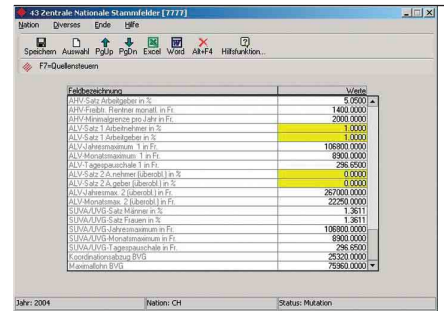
43 Zentrale Nationale Stammfelder [7777]

Nation Diverses Ende Hilfe

Speichern Auswahl PgUp PgDn Excel Word Alt+F4 Hilfsfunktion...

F7=Quellensteuern

| Feldbezeichnung | Werte |
|---|---|
| AHV-Satz Arbeitgeber in % | 5.0500 |
| AHV-Freibt. Rentner monatl. in Fr. | 1400.0000 |
| AHV-Minimalgrenze pro Jahr in Fr. | 2000.0000 |
| ALV-Satz 1 Arbeitnehmer in % | 1.0000 |
| ALV-Satz 1 Arbeitgeber in % | 1.0000 |
| ALV-Jahresmaximum 1 in Fr. | 106800.0000 |
| ALV-Monatsmaximum 1 in Fr. | 8900.0000 |
| ALV-Tagespauschale 1 in Fr. | 296.6500 |
| ALV-Satz 2 A.nehmer (überobl.) in % | 0.0000 |
| ALV-Satz 2 A.geber (überobl.) in % | 0.0000 |
| ALV-Jahresmax. 2 (überobl.) in Fr. | 267000.0000 |
| ALV-Monatsmax. 2 (überobl.) in Fr. | 22250.0000 |
| SUVA/UVG-Satz Männer in % | 1.3611 |
| SUVA/UVG-Satz Frauen in % | 1.3611 |
| SUVA/UVG-Jahresmaximum in Fr. | 106800.0000 |
| SUVA/UVG-Monatsmaximum in Fr. | 8900.0000 |
| SUVA/UVG-Tagespauschale in Fr. | 296.6500 |
| Koordinationsabzug BVG | 25320.0000 |
| Maximallohn BVG | 75960.0000 |

Jahr: 2004 Nation: CH Status: Mutation